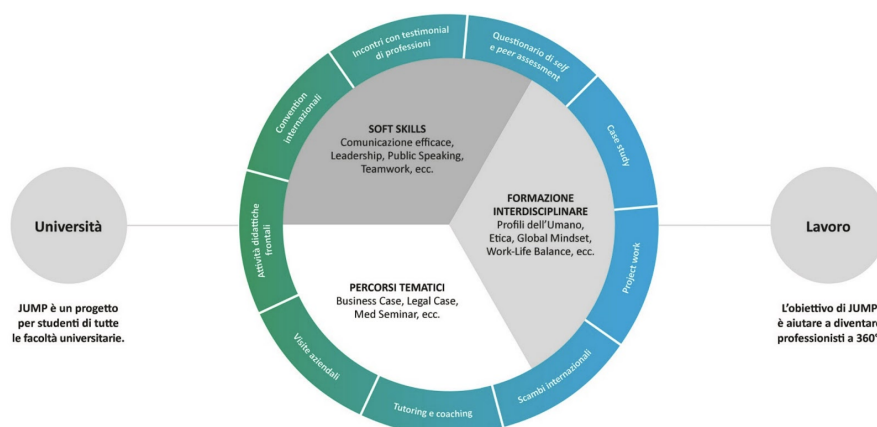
Università

JUMP è un progetto per studenti di tutte le facoltà universitarie.

Incontri con testimonial di professioni

Questionario di self e peer assessment

Case study

Project work

Scambi internazionali

Tutoring e coaching

Visite aziendali

Attività didattiche frontali

Convention internazionali

SOFT SKILLS
Comunicazione efficace, Leadership, Public Speaking, Teamwork, ecc.

FORMAZIONE INTERDISCIPLINARE
Profili dell'Umano, Etica, Global Mindset, Work-Life Balance, ecc.

PERCORSI TEMATICI
Business Case, Legal Case, Med Seminar, ecc.

Lavoro

L'obiettivo di JUMP è aiutare a diventar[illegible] professionisti a 360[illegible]